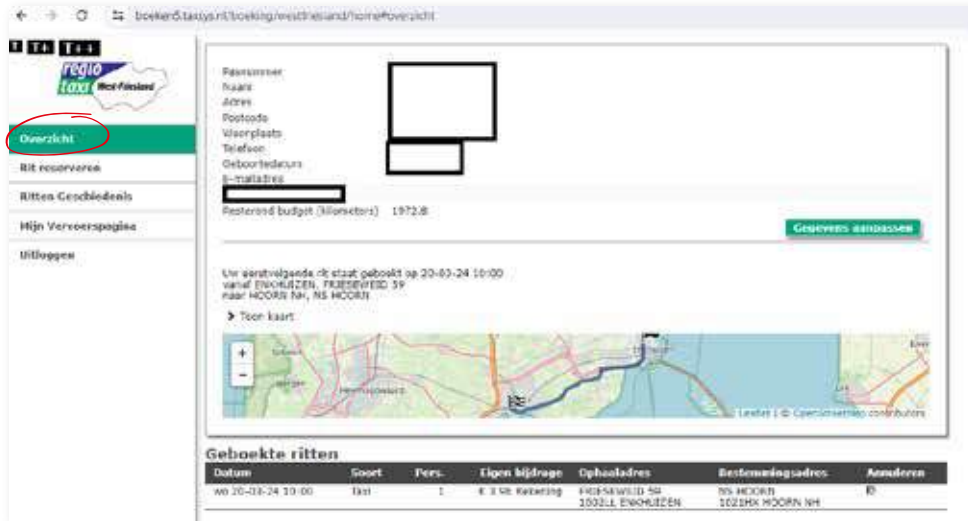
boeken5.taxsys.nl/boeking/westfriesland/home#overzicht

T T4 T4t

regio taxi West-Friesland

Overzicht
Rit reserveren
Ritten Geschiedenis
Mijn Vervoerspagina
Uitloggen

Pasnummer
Naam
Adres
Postcode
Woonplaats
Telefoon
Geboortedatum
E-mailadres

Resterend budget (kilometers) 1972.8

Gegevens aanpassen

Uw eerstvolgende rit staat geboekt op 20-03-24 10:00
vanaf ENKHUIZEN, FRIESEWEID 59
naar HOORN NH, NS HOORN

Toon kaart

+
−

Leaflet | © OpenStreetMap contributors

Geboekte ritten

| Datum | Soort | Pers. | Eigen bijdrage | Ophaaladres | Bestemmingsadres | Annuleren |
|---|---|---|---|---|---|---|
| wo 20-03-24 10:00 | taxi | 1 | € 3.98 Rekening | FRIESEWEID 59 1602LL ENKHUIZEN | NS HOORN 1621HX HOORN NH | |